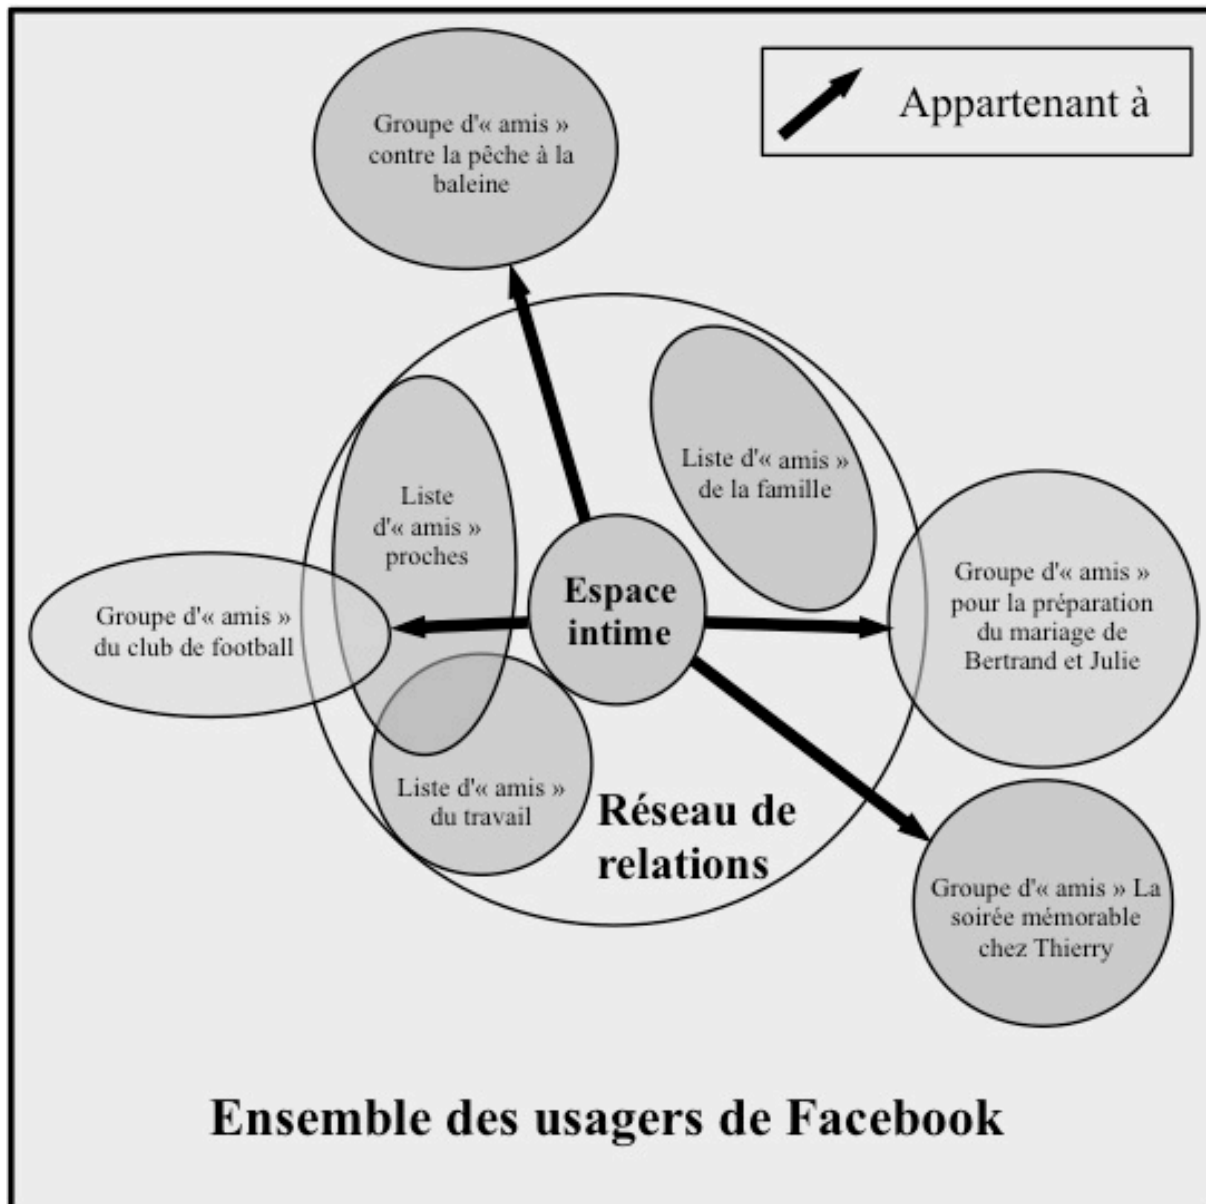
Appartenant à

Groupe d'« amis » contre la pêche à la baleine

Liste d'« amis » de la famille

Liste d'« amis » proches

Espace intime

Groupe d'« amis » du club de football

Groupe d'« amis » pour la préparation du mariage de Bertrand et Julie

Liste d'« amis » du travail

Réseau de relations

Groupe d'« amis » La soirée mémorable chez Thierry

Ensemble des usagers de Facebook